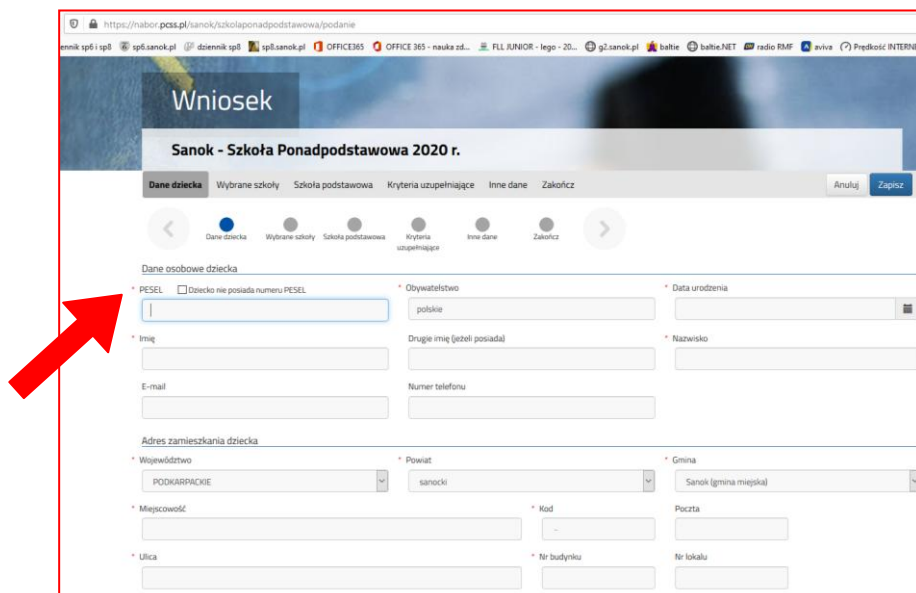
https://nabor.pcss.pl/sanok/szkolaponadpodstawowa/podanie

ennik sp6 i sp8 sp6.sanok.pl dziennik sp8 sp8.sanok.pl OFFICE365 OFFICE 365 - nauka zd... FLL JUNIOR - lego - 20... g2.sanok.pl baltie baltie.NET radio RMF aviva Prędkość INTERN

Wniosek

Sanok - Szkoła Ponadpodstawowa 2020 r.

Dane dziecka Wybrane szkoły Szkoła podstawowa Kryteria uzupełniające Inne dane Zakończ

Anuluj Zapisz

Dane dziecka Wybrane szkoły Szkoła podstawowa Kryteria uzupełniające Inne dane Zakończ

Dane osobowe dziecka

* PESEL Dziecko nie posiada numeru PESEL

* Obywatelstwo

polskie

* Data urodzenia

* Imię

Drugie imię (jeżeli posiada)

* Nazwisko

E-mail

Numer telefonu

Adres zamieszkania dziecka

* Województwo

PODKARPACKIE

* Powiat

sanocki

* Gmina

Sanok (gmina miejska)

* Miejscowość

* Kod

-

Poczta

* Ulica

* Nr budynku

Nr lokalu